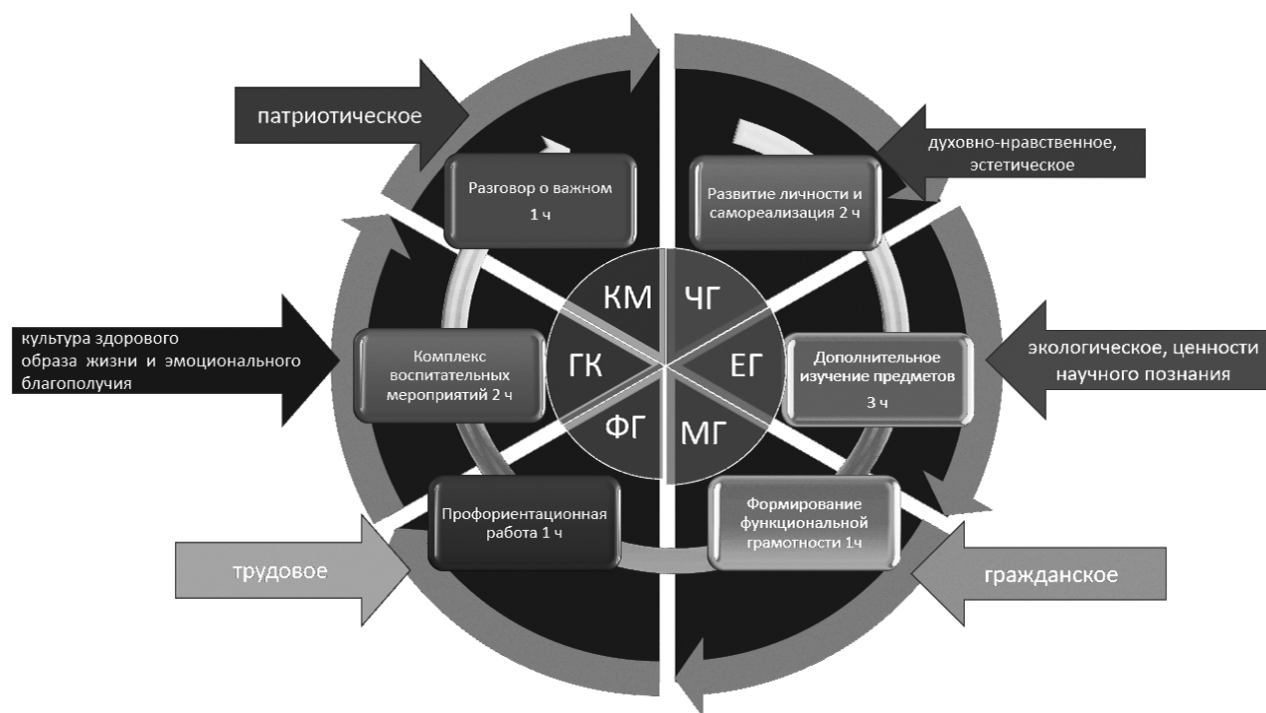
патриотическое

духовно-нравственное, эстетическое

Разговор о важном 1 ч

Развитие личности и самореализация 2 ч

культура здорового образа жизни и эмоционального благополучия

КМ

ЧГ

ГК

ЕГ

ФГ

МГ

Комплекс воспитательных мероприятий 2 ч

Дополнительное изучение предметов 3 ч

экологическое, ценности научного познания

Профориентационная работа 1 ч

Формирование функциональной грамотности 1ч

трудовое

гражданское